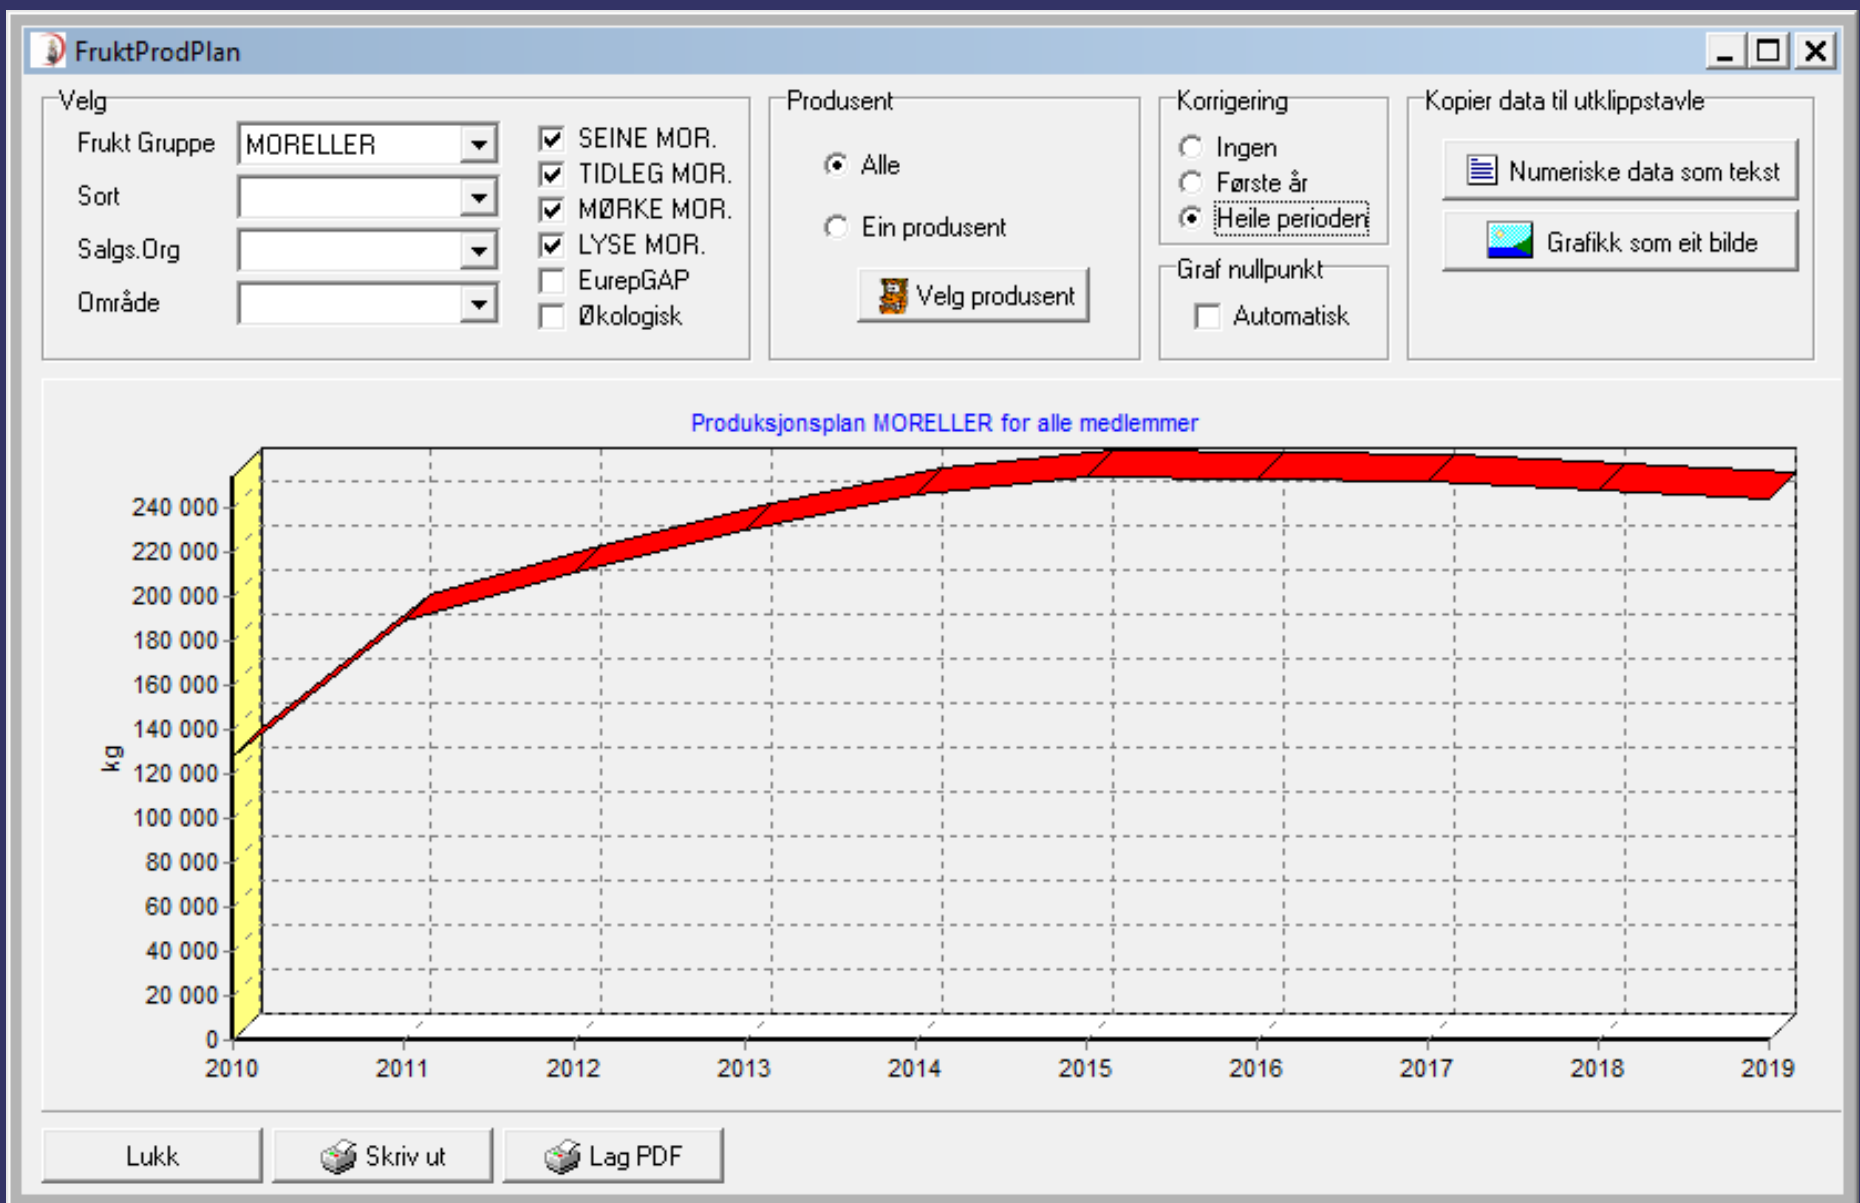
FruktProdPlan

Velg

Frukt Gruppe MORELLER

Sort

Salgs.Org

Område

SEINE MOR.
TIDLEG MOR.
MØRKE MOR.
LYSE MOR.
EurepGAP
Økologisk

Produsent

Alle

Ein produsent

Velg produsent

Korrigering

Ingen
Første år
Heile perioden

Graf nullpunkt

Automatisk

Kopier data til utklippstavle

Numeriske data som tekst

Grafikk som eit bilde

Produksjonsplan MORELLER for alle medlemmer

kg

240 000
220 000
200 000
180 000
160 000
140 000
120 000
100 000
80 000
60 000
40 000
20 000
0

2010 2011 2012 2013 2014 2015 2016 2017 2018 2019

Lukk

Skriv ut

Lag PDF